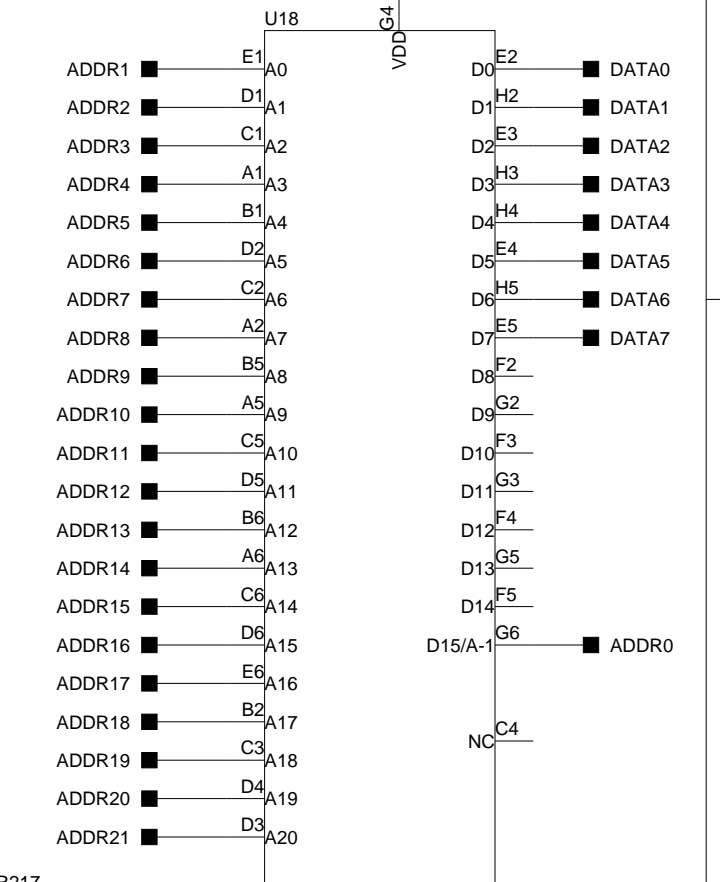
U18

G4
VDD

ADDR1 E1 A0
ADDR2 D1 A1
ADDR3 C1 A2
ADDR4 A1 A3
ADDR5 B1 A4
ADDR6 D2 A5
ADDR7 C2 A6
ADDR8 A2 A7
ADDR9 B5 A8
ADDR10 A5 A9
ADDR11 C5 A10
ADDR12 D5 A11
ADDR13 B6 A12
ADDR14 A6 A13
ADDR15 C6 A14
ADDR16 D6 A15
ADDR17 E6 A16
ADDR18 B2 A17
ADDR19 C3 A18
ADDR20 D4 A19
ADDR21 D3 A20

D0 E2 DATA0
D1 H2 DATA1
D2 E3 DATA2
D3 H3 DATA3
D4 H4 DATA4
D5 E4 DATA5
D6 H5 DATA6
D7 E5 DATA7
D8 F2
D9 G2
D10 F3
D11 G3
D12 F4
D13 G5
D14 F5
D15/A-1 G6 ADDR0
NC C4

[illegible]217